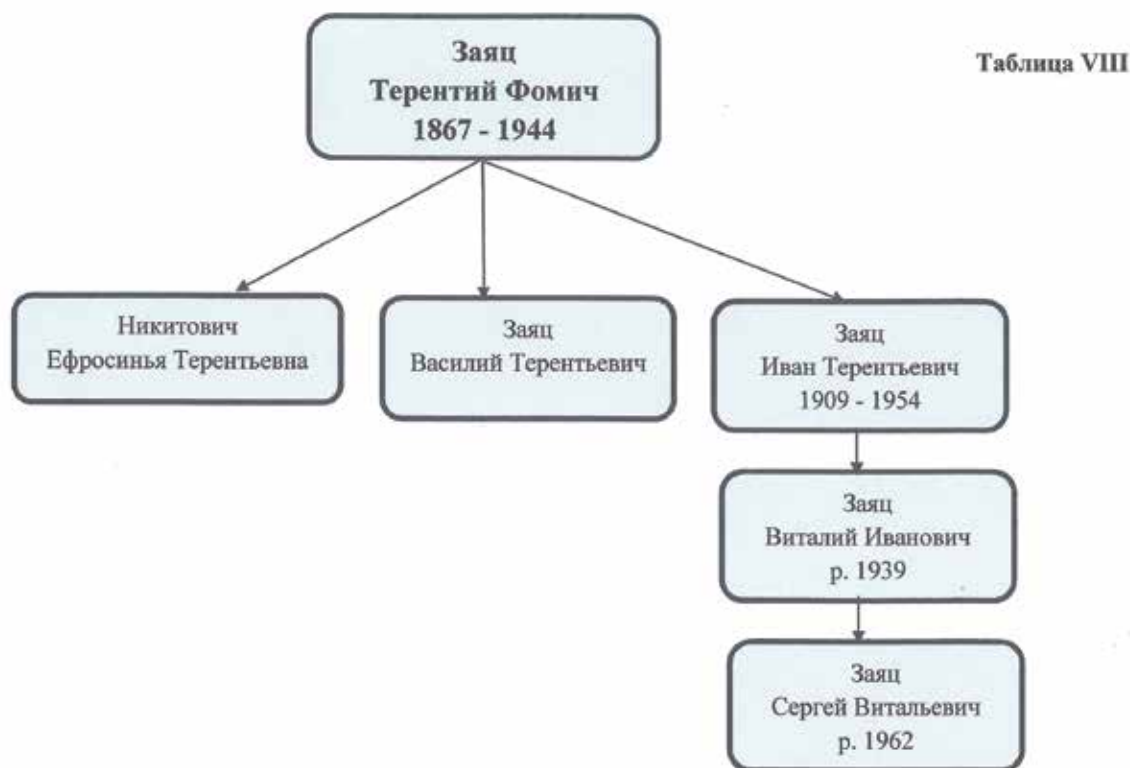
Заяц
Терентий Фомич
1867 - 1944

Таблица VIII

Никитович
Ефросинья Терентьевна

Заяц
Василий Терентьевич

Заяц
Иван Терентьевич
1909 - 1954

Заяц
Виталий Иванович
р. 1939

Заяц
Сергей Витальевич
р. 1962